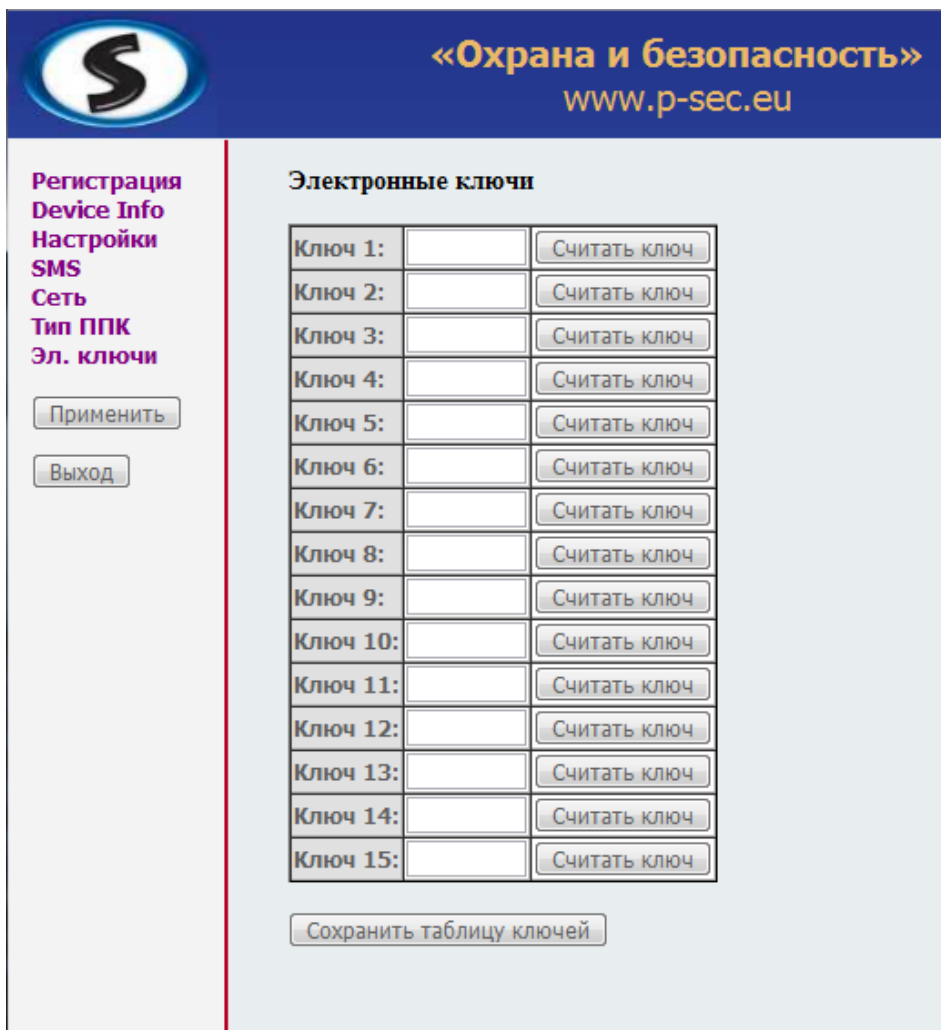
S

«Охрана и безопасность»
www.p-sec.eu

Регистрация
Device Info
Настройки
SMS
Сеть
Тип ППК
Эл. ключи

Применить

Выход

Электронные ключи

| | | |
|---|---|---|
| Ключ 1: | | Считать ключ |
| Ключ 2: | | Считать ключ |
| Ключ 3: | | Считать ключ |
| Ключ 4: | | Считать ключ |
| Ключ 5: | | Считать ключ |
| Ключ 6: | | Считать ключ |
| Ключ 7: | | Считать ключ |
| Ключ 8: | | Считать ключ |
| Ключ 9: | | Считать ключ |
| Ключ 10: | | Считать ключ |
| Ключ 11: | | Считать ключ |
| Ключ 12: | | Считать ключ |
| Ключ 13: | | Считать ключ |
| Ключ 14: | | Считать ключ |
| Ключ 15: | | Считать ключ |

Сохранить таблицу ключей